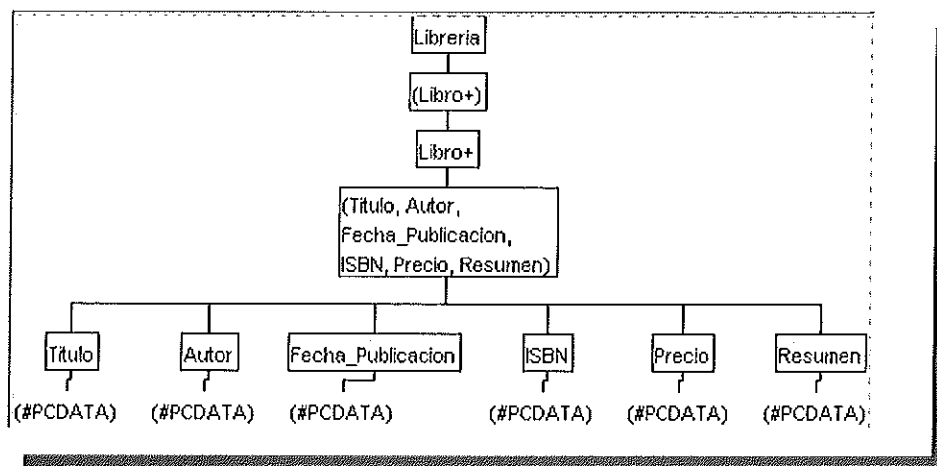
Libreria

(Libro+)

Libro+

(Titulo, Autor, Fecha_Publicacion, ISBN, Precio, Resumen)

Titulo
(#PCDATA)

Autor
(#PCDATA)

Fecha_Publicacion
(#PCDATA)

ISBN
(#PCDATA)

Precio
(#PCDATA)

Resumen
(#PCDATA)